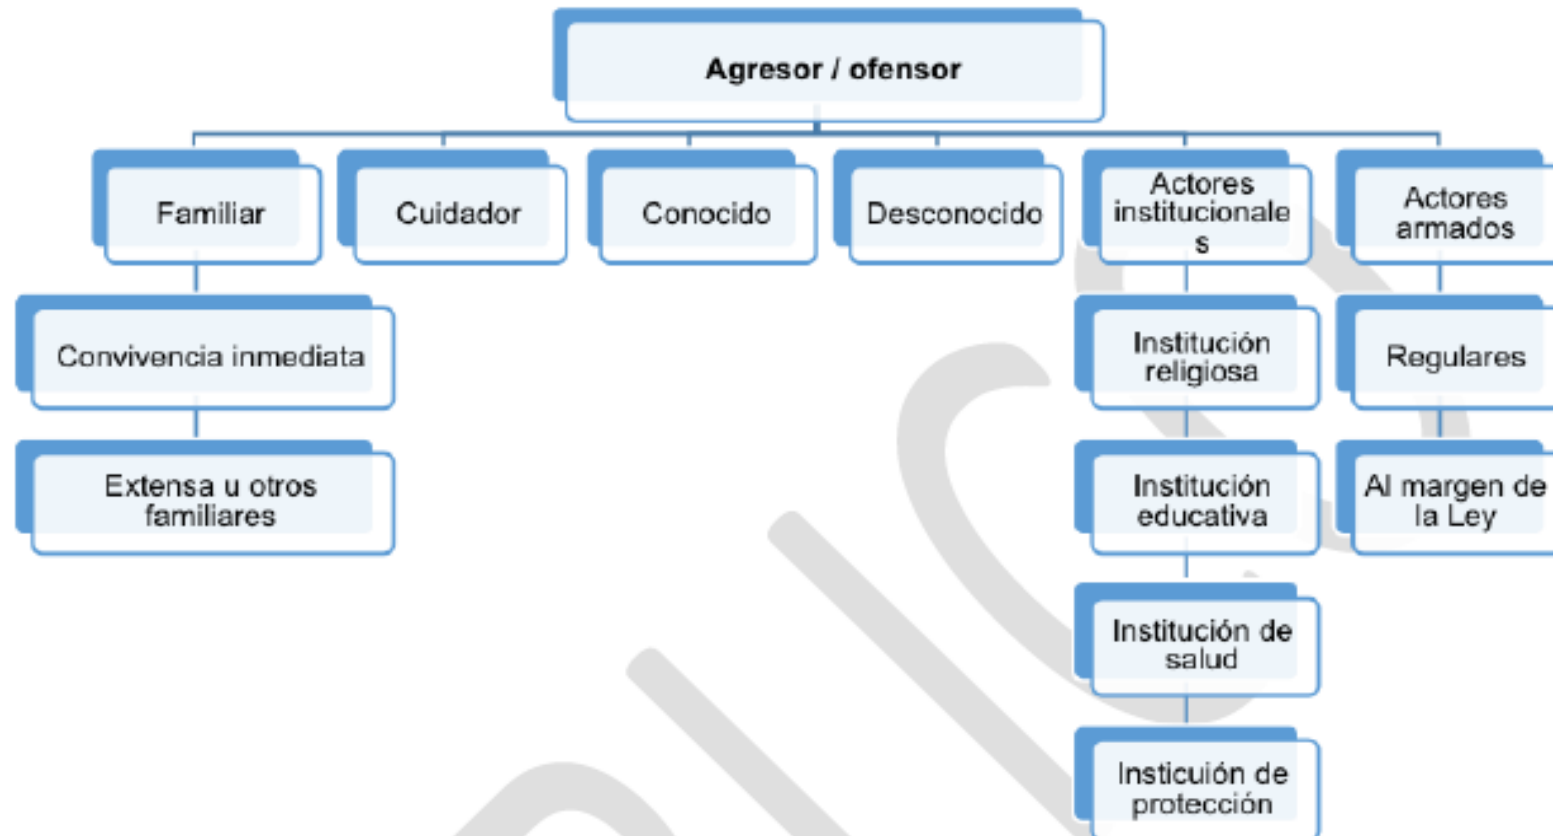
Agresor / ofensor

Familiar

Convivencia inmediata

Extensa u otros familiares

Cuidador

Conocido

Desconocido

Actores institucionales

Institución religiosa

Institución educativa

Institución de salud

Insticuión de protección

Actores armados

Regulares

Al margen de la Ley